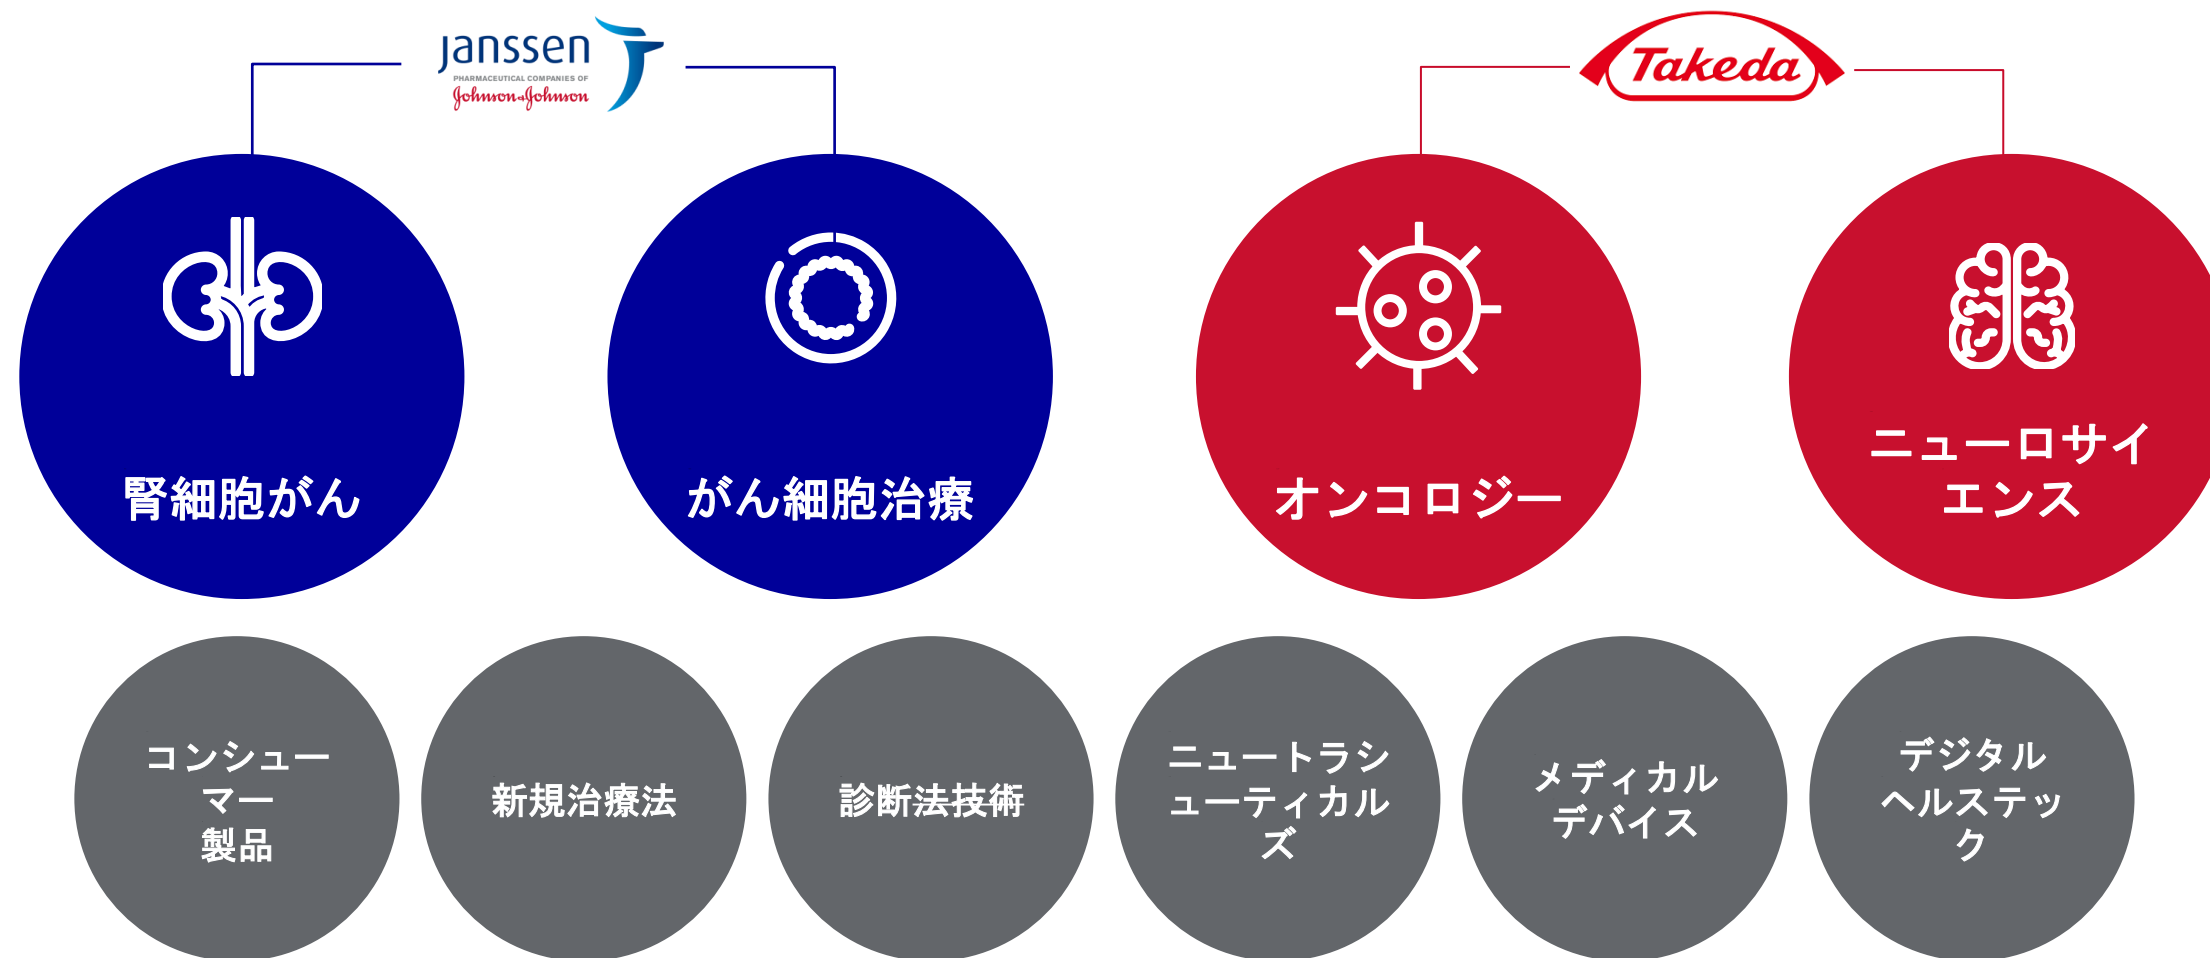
janssen
PHARMACEUTICAL COMPANIES OF
Johnson & Johnson

Takeda

腎細胞がん

がん細胞治療

オンコロジー

ニューロサイエンス

コンシューマー製品

新規治療法

診断法技術

ニュートラシューティカルズ

メディカルデバイス

デジタルヘルステック